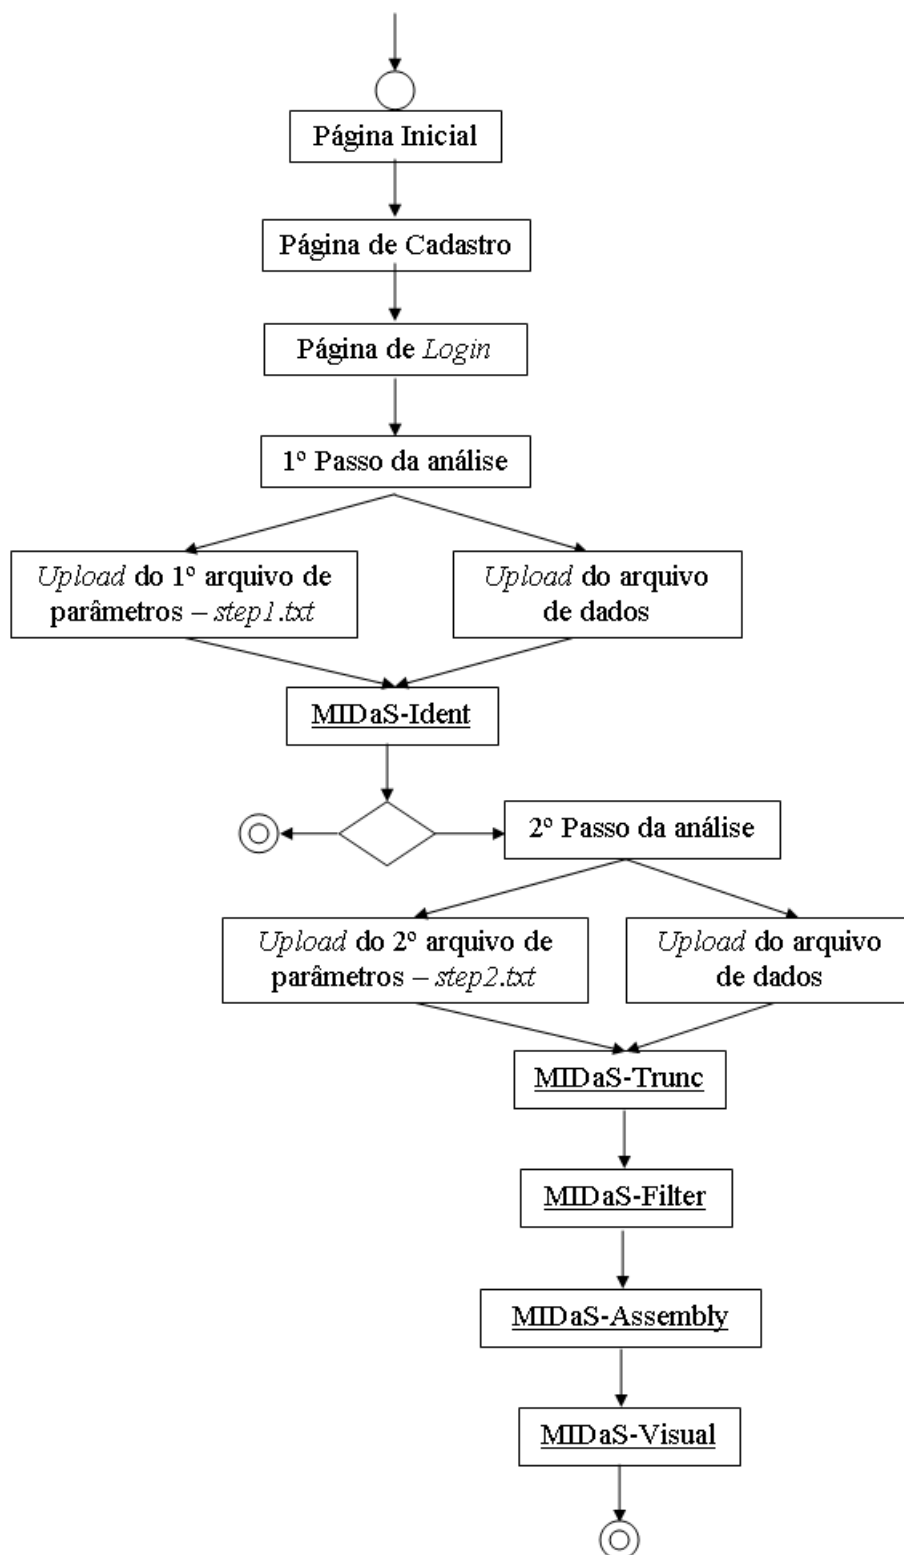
Página Inicial

Página de Cadastro

Página de Login

1º Passo da análise

Upload do 1º arquivo de parâmetros – step1.txt

Upload do arquivo de dados

MIDaS-Ident

2º Passo da análise

Upload do 2º arquivo de parâmetros – step2.txt

Upload do arquivo de dados

MIDaS-Trunc

MIDaS-Filter

MIDaS-Assembly

MIDaS-Visual